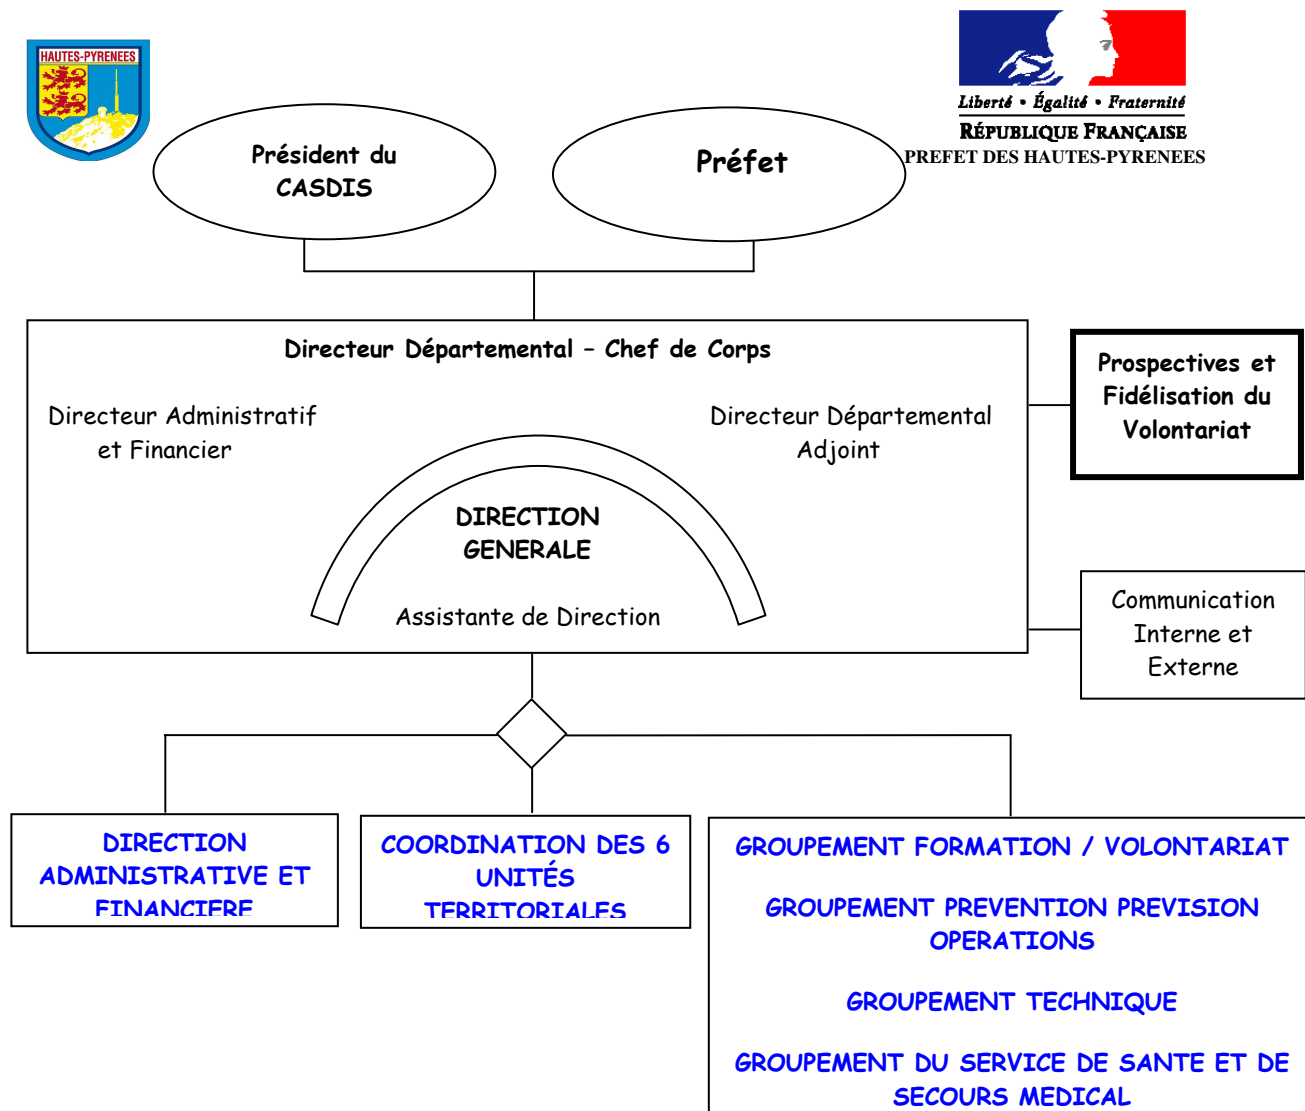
HAUTES-PYRENEES

Liberté • Égalité • Fraternité
RÉPUBLIQUE FRANÇAISE
PREFET DES HAUTES-PYRENEES

Président du CASDIS

Préfet

Directeur Départemental – Chef de Corps

Directeur Administratif et Financier

Directeur Départemental Adjoint

DIRECTION GENERALE

Assistante de Direction

Prospectives et Fidélisation du Volontariat

Communication Interne et Externe

DIRECTION ADMINISTRATIVE ET FINANCIERE

COORDINATION DES 6 UNITÉS TERRITORIALES

GROUPEMENT FORMATION / VOLONTARIAT

GROUPEMENT PREVENTION PREVISION OPERATIONS

GROUPEMENT TECHNIQUE

GROUPEMENT DU SERVICE DE SANTE ET DE SECOURS MEDICAL